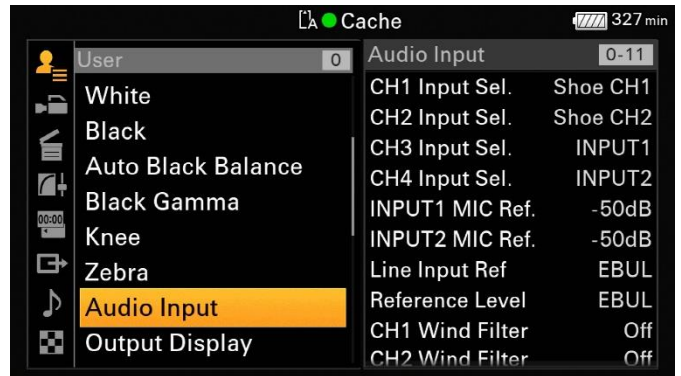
Cache

327 min

User 0
White
Black
Auto Black Balance
Black Gamma
Knee
Zebra
Audio Input
Output Display

Audio Input 0-11
| | |
|---|---|
| CH1 Input Sel. | Shoe CH1 |
| CH2 Input Sel. | Shoe CH2 |
| CH3 Input Sel. | INPUT1 |
| CH4 Input Sel. | INPUT2 |
| INPUT1 MIC Ref. | -50dB |
| INPUT2 MIC Ref. | -50dB |
| Line Input Ref | EBUL |
| Reference Level | EBUL |
| CH1 Wind Filter | Off |
| CH2 Wind Filter | Off |